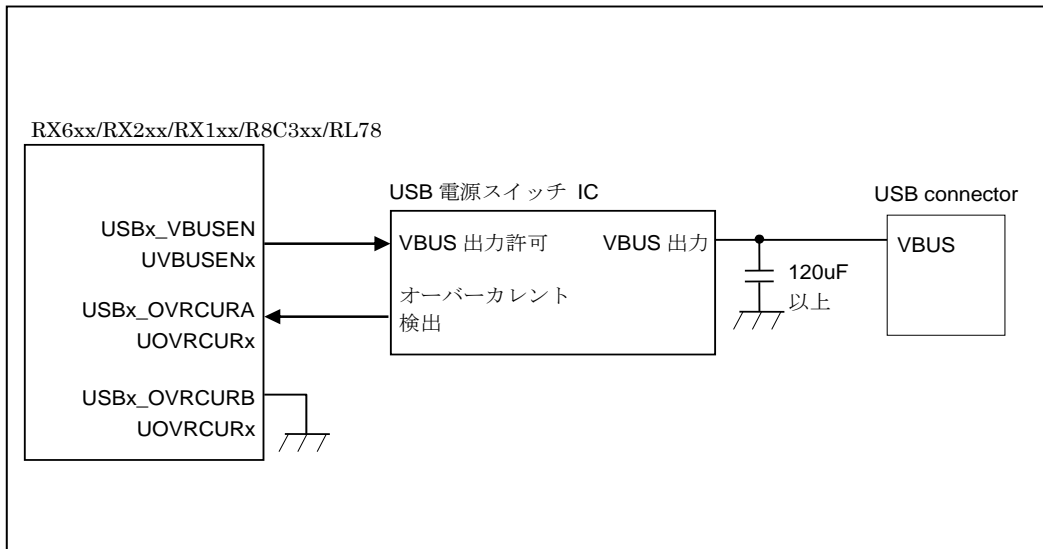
RX6xx/RX2xx/RX1xx/R8C3xx/RL78

USBx_VBUSEN
UVBUSENx

USBx_OVRCURA
UOVRCURx

USBx_OVRCURB
UOVRCURx

USB 電源スイッチ IC

VBUS 出力許可

VBUS 出力

オーバーカレント
検出

120uF
以上

USB connector

VBUS